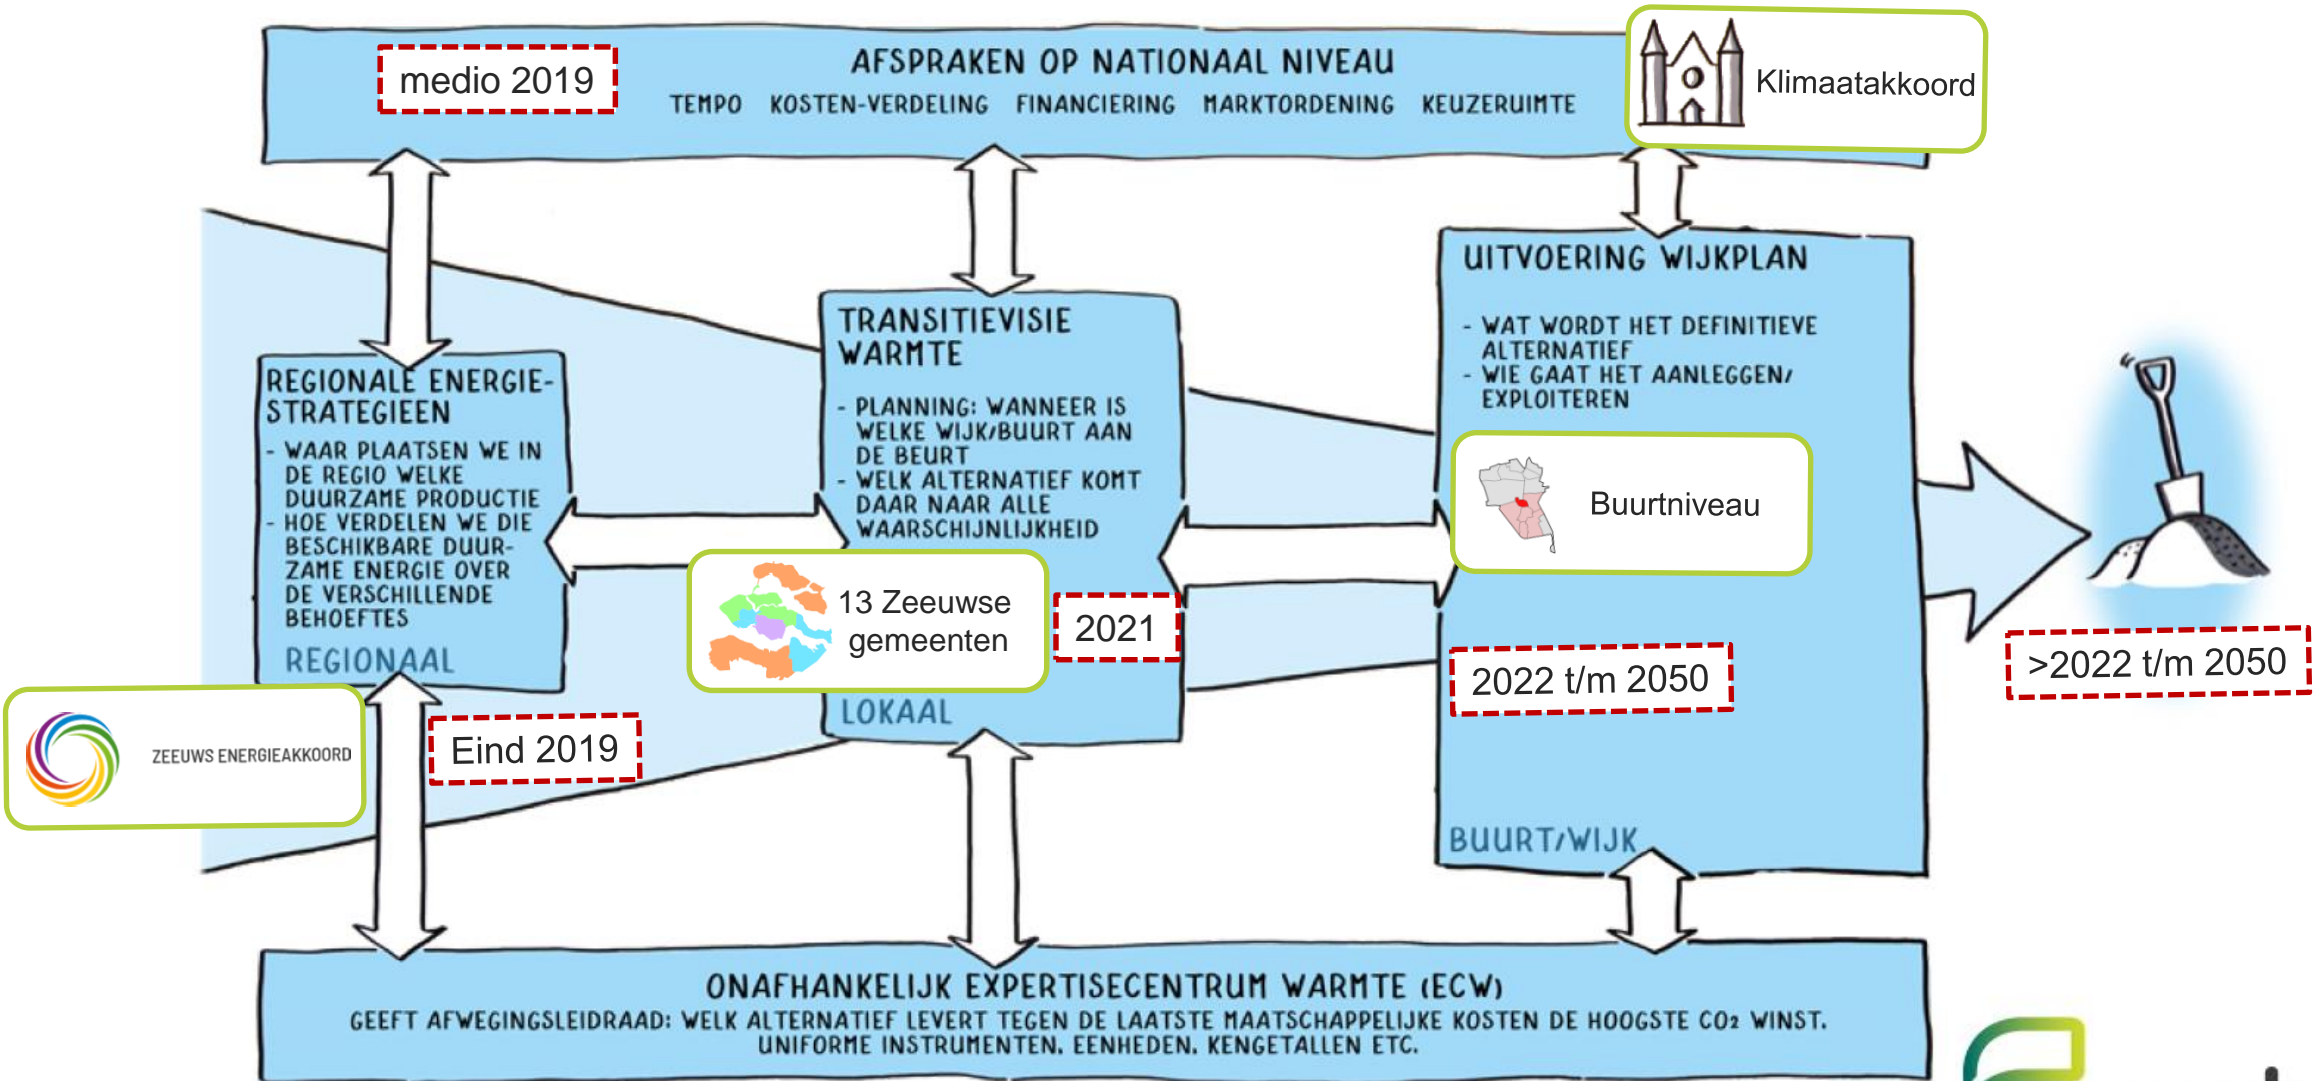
medio 2019

AFSPRAKEN OP NATIONAAL NIVEAU

TEMPO KOSTEN-VERDELING FINANCIERING MARKTORDENING KEUZERUIMTE

Klimaatakkoord

UITVOERING WIJKPLAN

- WAT WORDT HET DEFINITIEVE ALTERNATIEF
- WIE GAAT HET AANLEGGEN/ EXPLOITEREN

Buurtniveau

TRANSITIEVISIE WARMTE

- PLANNING: WANNEER IS WELKE WIJK/BUURT AAN DE BEURT
- WELK ALTERNATIEF KOMT DAAR NAAR ALLE WAARSCHIJNLIJKHEID

REGIONALE ENERGIE-STRATEGIEEN

- WAAR PLAATSEN WE IN DE REGIO WELKE DUURZAME PRODUCTIE
- HOE VERDELEN WE DIE BESCHIKBARE DUURZAME ENERGIE OVER DE VERSCHILLENDE BEHOEFTES

REGIONAAL

13 Zeeuwse gemeenten

2021

LOKAAL

2022 t/m 2050

>2022 t/m 2050

ZEEUWS ENERGIEAKKOORD

Eind 2019

BUURT/WIJK

ONAFHANKELIJK EXPERTISECENTRUM WARMTE (ECW)

GEEFT AFWEGINGSLEIDRAAD: WELK ALTERNATIEF LEVERT TEGEN DE LAATSTE MAATSCHAPPELIJKE KOSTEN DE HOOGSTE $CO_2$ WINST. UNIFORME INSTRUMENTEN. EENHEDEN. KENGETALLEN ETC.